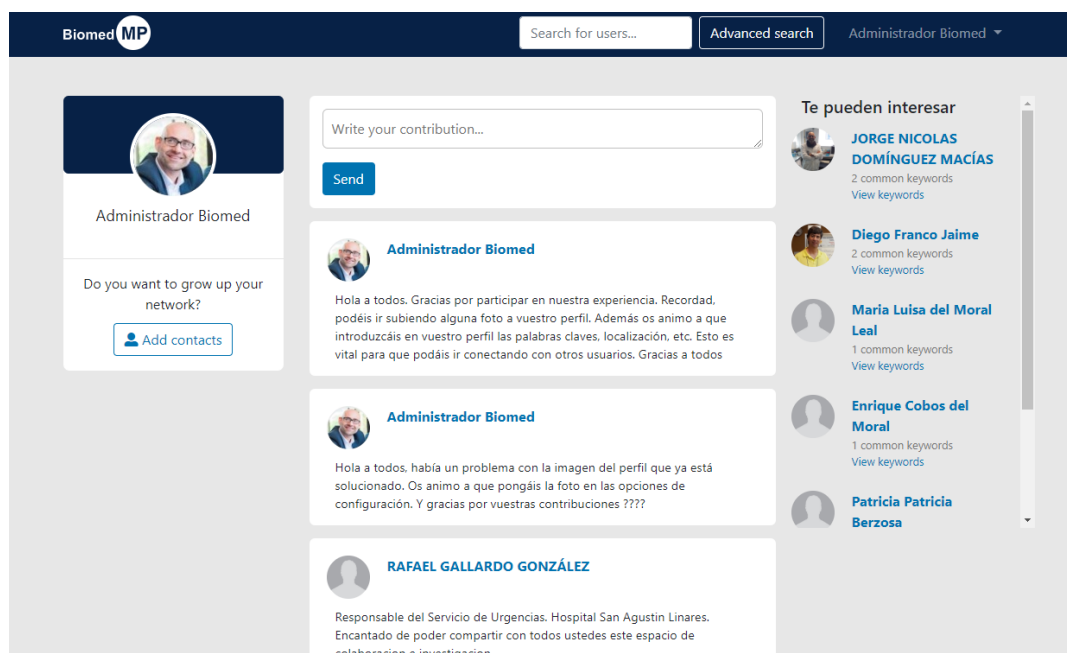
Biomed MP

Search for users...

Advanced search

Administrador Biomed

Administrador Biomed

Do you want to grow up your network?

Add contacts

Write your contribution...

Send

Administrador Biomed

Hola a todos. Gracias por participar en nuestra experiencia. Recordad, podéis ir subiendo alguna foto a vuestro perfil. Además os animo a que introduzcáis en vuestro perfil las palabras claves, localización, etc. Esto es vital para que podáis ir conectando con otros usuarios. Gracias a todos

Administrador Biomed

Hola a todos, había un problema con la imagen del perfil que ya está solucionado. Os animo a que pongáis la foto en las opciones de configuración. Y gracias por vuestras contribuciones ????

RAFAEL GALLARDO GONZÁLEZ

Responsable del Servicio de Urgencias. Hospital San Agustin Linares. Encantado de poder compartir con todos ustedes este espacio de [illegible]

Te pueden interesar

JORGE NICOLAS DOMÍNGUEZ MACÍAS
2 common keywords
View keywords

Diego Franco Jaime
2 common keywords
View keywords

Maria Luisa del Moral Leal
1 common keywords
View keywords

Enrique Cobos del Moral
1 common keywords
View keywords

Patricia Patricia Berzosa